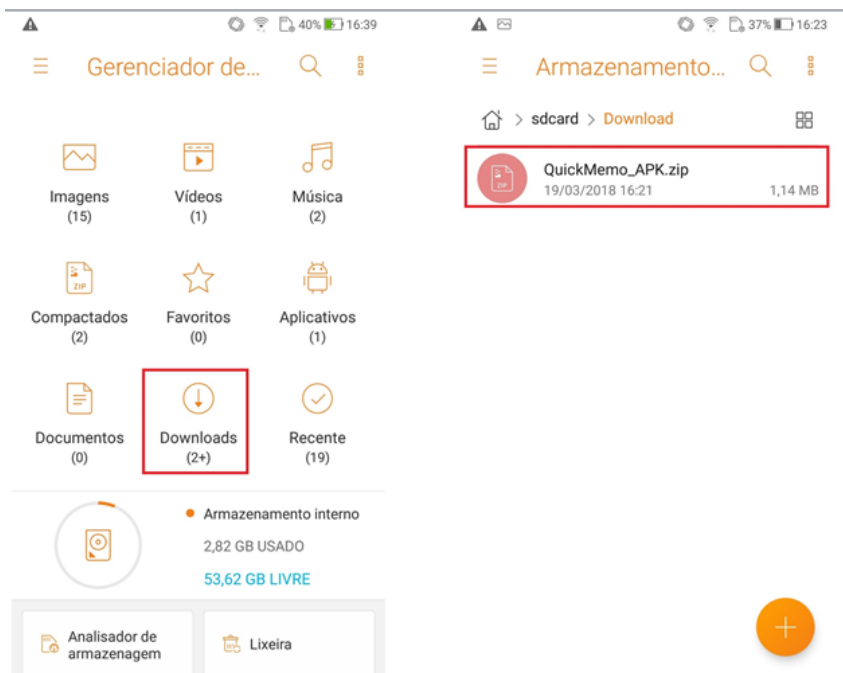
40% 16:39

Gerenciador de...

Imagens
(15)

Vídeos
(1)

Música
(2)

Compactados
(2)

Favoritos
(0)

Aplicativos
(1)

Documentos
(0)

Downloads
(2+)

Recente
(19)

Armazenamento interno

2,82 GB USADO

53,62 GB LIVRE

Analisador de armazenagem

Lixeira

37% 16:23

Armazenamento...

sdcard > Download

QuickMemo_APK.zip
19/03/2018 16:21
1,14 MB